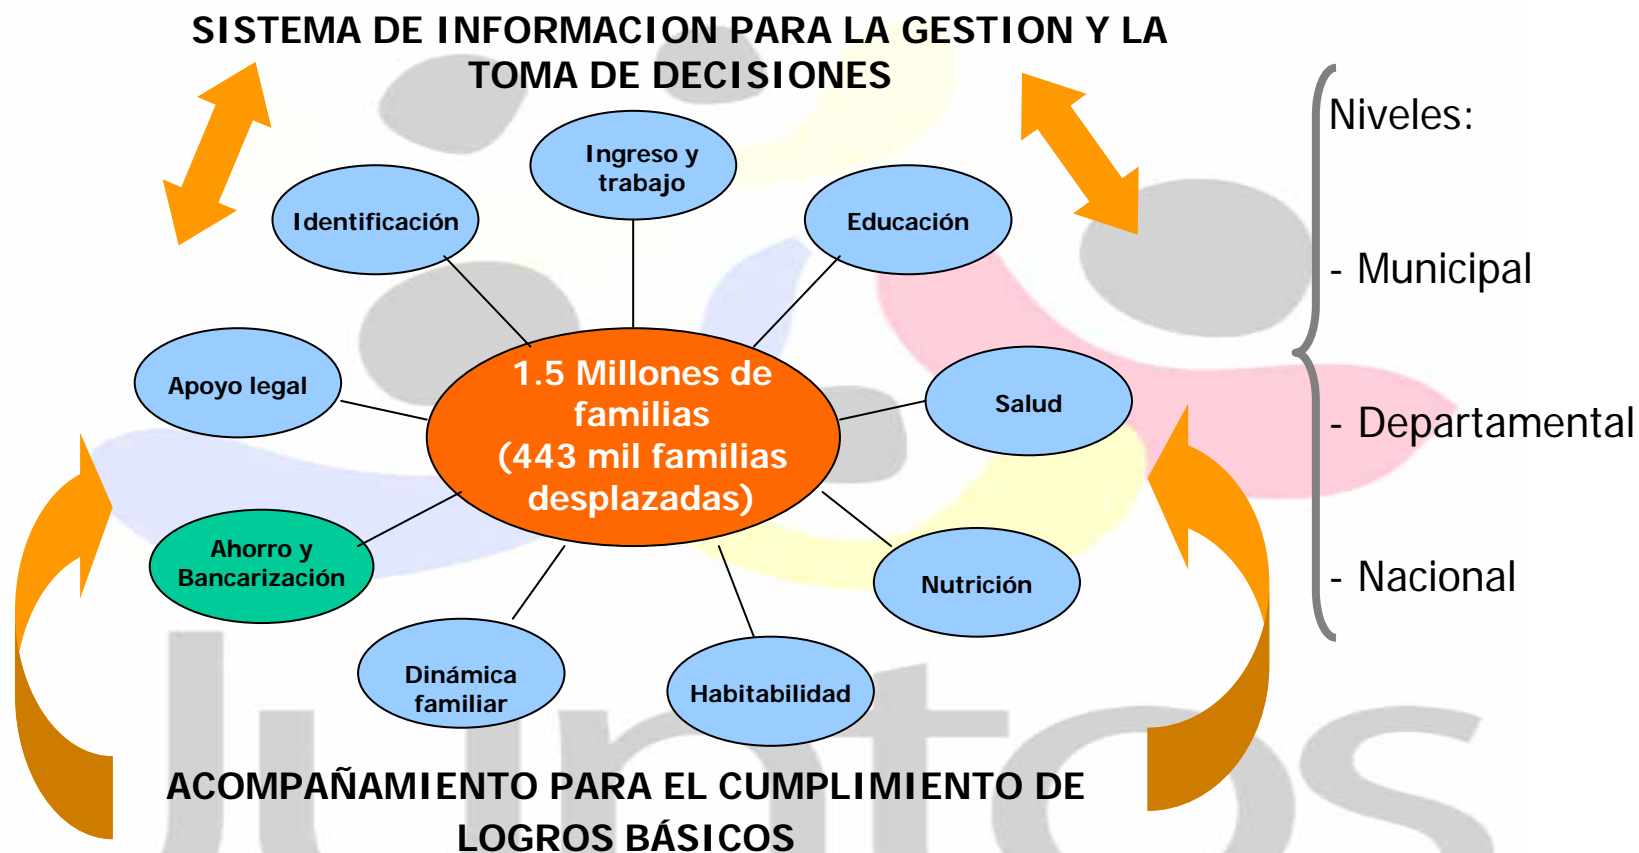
SISTEMA DE INFORMACION PARA LA GESTION Y LA TOMA DE DECISIONES

Ingreso y trabajo

Identificación

Educación

Apoyo legal

1.5 Millones de familias (443 mil familias desplazadas)

Salud

Ahorro y Bancarización

Nutrición

Dinámica familiar

Habitabilidad

ACOMPAÑAMIENTO PARA EL CUMPLIMIENTO DE LOGROS BÁSICOS

Niveles:

- Municipal

- Departamental

- Nacional

Juntos